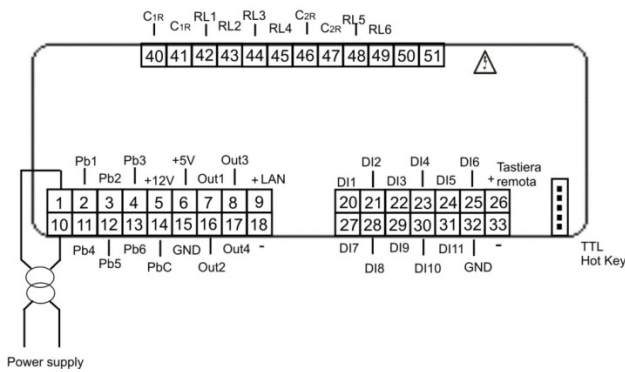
C1R C1R RL1 RL2 RL3 RL4 C2R C2R RL5 RL6

40 41 42 43 44 45 46 47 48 49 50 51

Pb1 Pb2 Pb3 +12V +5V Out1 Out3 +LAN

1 2 3 4 5 6 7 8 9

10 11 12 13 14 15 16 17 18

Pb4 Pb5 Pb6 PbC GND Out2 Out4 -

DI1 DI2 DI3 DI4 DI5 DI6 + Tastiera remota

20 21 22 23 24 25 26

27 28 29 30 31 32 33

DI7 DI8 DI9 DI10 DI11 GND -

TTL Hot Key

Power supply